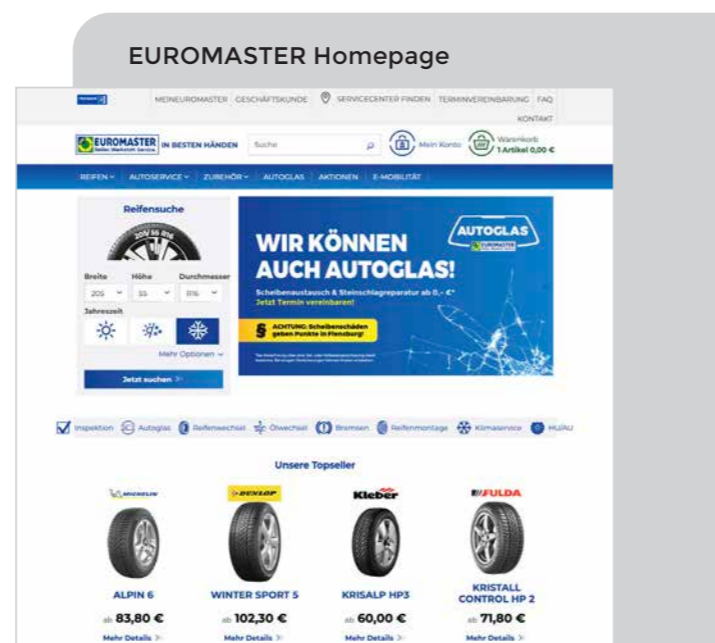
EUROMASTER Homepage

MEINEUROMASTER GESCHÄFTSKUNDE SERVICECENTER FINDEN TERMINVEREINBARUNG FAQ KONTAKT

EUROMASTER IN BESTEN HÄNDEN Suche Mein Konto Warenkorb 1 Artikel 0,00 €

REIFEN AUTOSERVICE ZUBEHÖR AUTOGLAS AKTIONEN E-MOBILITÄT

Reifensuche

Breite Höhe Durchmesser

205 55 R16

Jahreszeit

Mehr Optionen

Jetzt suchen

WIR KÖNNEN AUCH AUTOGLAS!

Scheibenaustausch & Steinschlagreparatur ab 0,- €*

Jetzt Termin vereinbaren!

ACHTUNG: Scheibenschäden geben Punkte in Flensburg!

AUTOGLAS EUROMASTER

Inspektion Autoglas Reifenwechsel Ölwechsel Bremsen Reifenmontage Klimaservice HU/AU

Unsere Topseller

MICHELIN DUNLOP Kleber FULDA

ALPIN 6
ab 83,80 €
Mehr Details

WINTER SPORT 5
ab 102,30 €
Mehr Details

KRISALP HP3
ab 60,00 €
Mehr Details

KRISTALL CONTROL HP 2
ab 71,80 €
Mehr Details